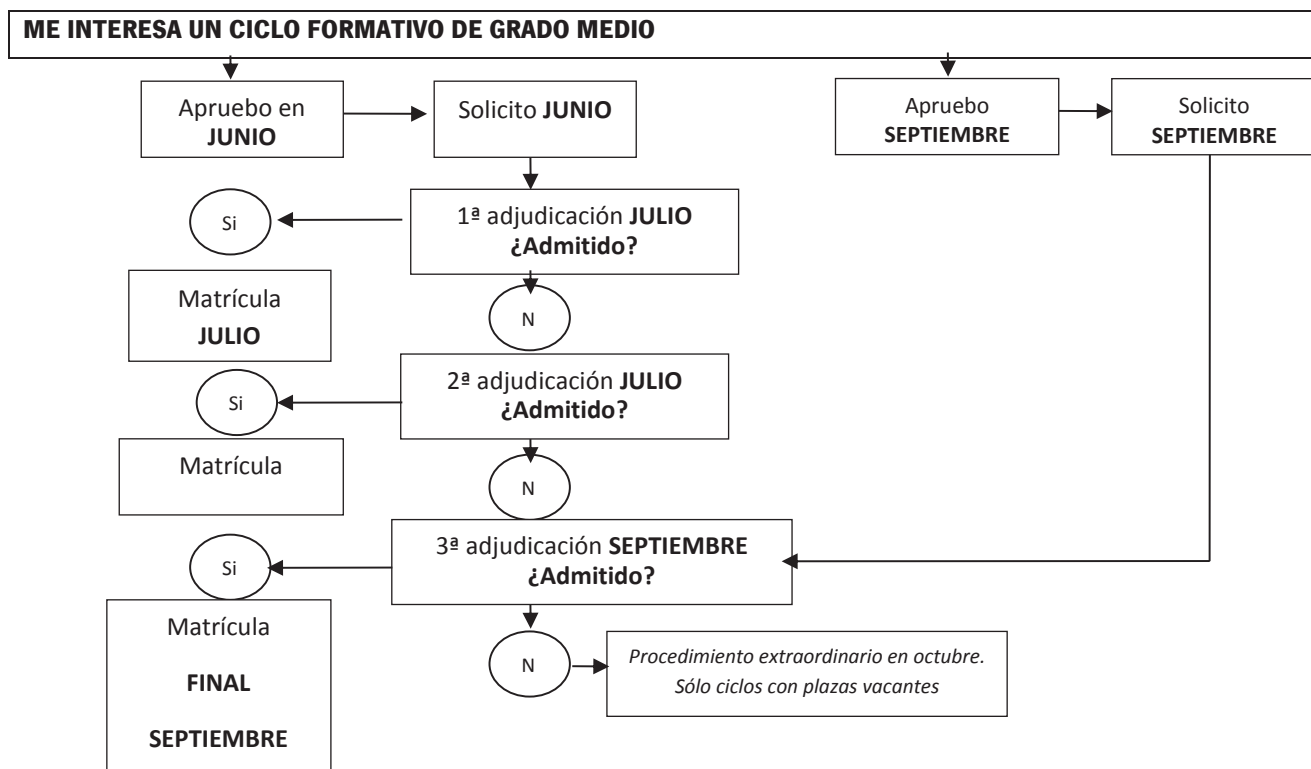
ME INTERESA UN CICLO FORMATIVO DE GRADO MEDIO

Apruebo en JUNIO

Solicito JUNIO

Apruebo SEPTIEMBRE

Solicito SEPTIEMBRE

Si

1ª adjudicación JULIO ¿Admitido?

Matrícula JULIO

N

Si

2ª adjudicación JULIO ¿Admitido?

Matrícula

N

Si

3ª adjudicación SEPTIEMBRE ¿Admitido?

Matrícula FINAL SEPTIEMBRE

N

Procedimiento extraordinario en octubre. Sólo ciclos con plazas vacantes